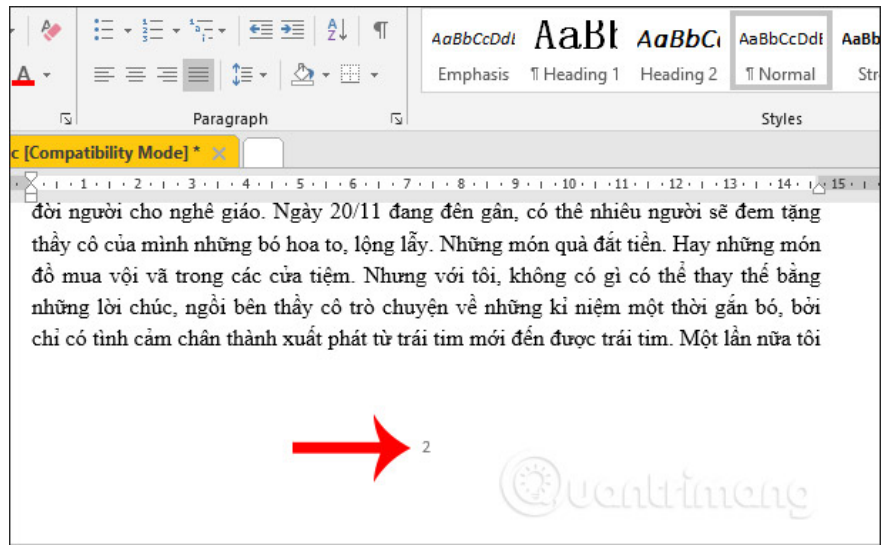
AaBbCcDdI AaBl AaBbC AaBbCcDdI AaBb
Emphasis ¶ Heading 1 Heading 2 ¶ Normal Str
Paragraph
Styles
c [Compatibility Mode] * ×
1 · 2 · 3 · 4 · 5 · 6 · 7 · 8 · 9 · 10 · 11 · 12 · 13 · 14 · 15

đời người cho nghề giáo. Ngày 20/11 đang đến gần, có thể nhiều người sẽ đem tặng thầy cô của mình những bó hoa to, lộng lẫy. Những món quà đắt tiền. Hay những món đồ mua vội vã trong các cửa tiệm. Nhưng với tôi, không có gì có thể thay thế bằng những lời chúc, ngồi bên thầy cô trò chuyện về những kỉ niệm một thời gắn bó, bởi chỉ có tình cảm chân thành xuất phát từ trái tim mới đến được trái tim. Một lần nữa tôi

2

Quantrimang